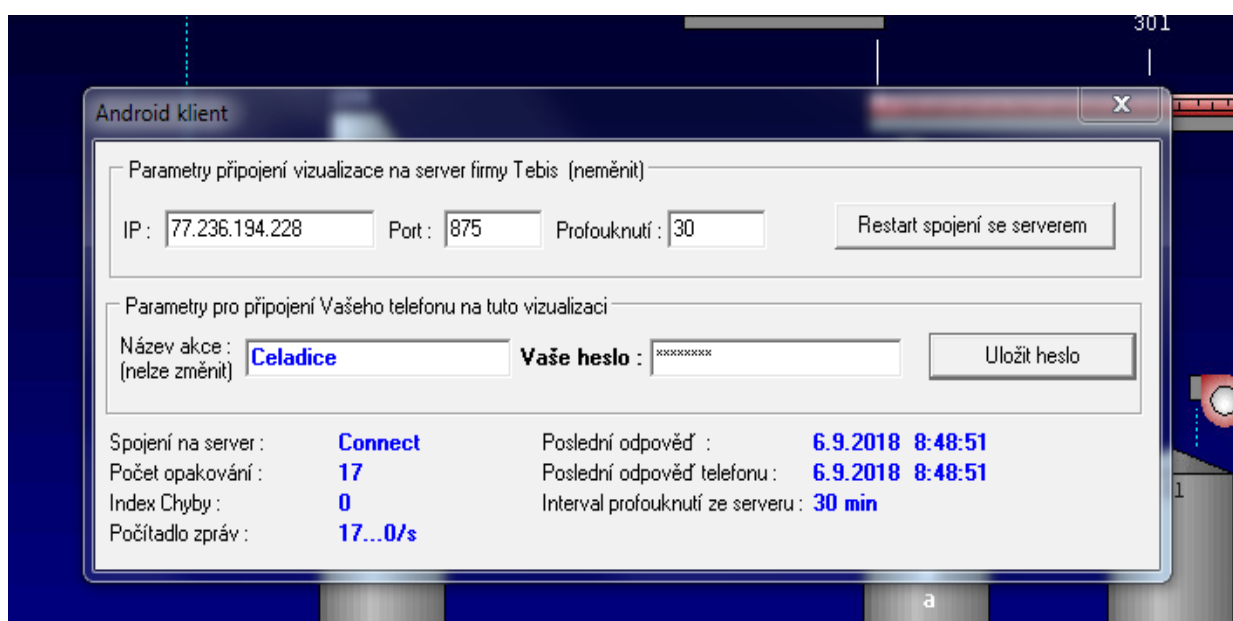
301

Android klient

X

Parametry připojení vizualizace na server firmy Tebis (neměnit)

IP : 77.236.194.228 Port : 875 Profouknutí : 30

Restart spojení se serverem

Parametry pro připojení Vašeho telefonu na tuto vizualizaci

Název akce : (nelze změnit) Celadice

Vaše heslo : ********

Uložit heslo

Spojení na server : Connect
Počet opakování : 17
Index Chyby : 0
Počítadlo zpráv : 17...0/s

Poslední odpověď : 6.9.2018 8:48:51
Poslední odpověď telefonu : 6.9.2018 8:48:51
Interval profouknutí ze serveru : 30 min

1

a